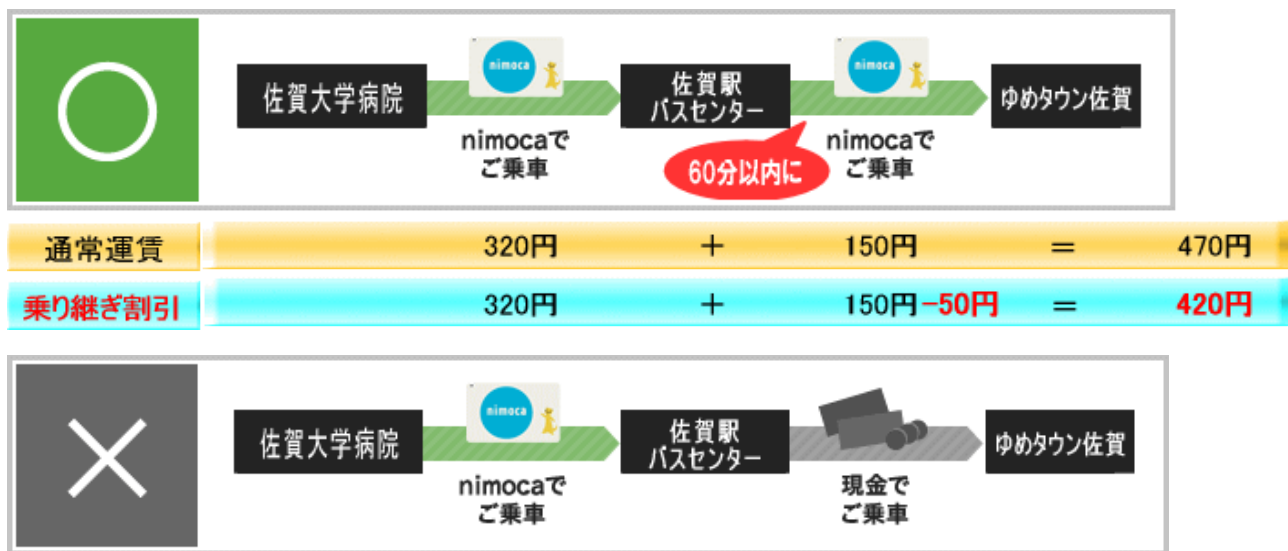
〇

佐賀大学病院

nimoca

nimocaでご乗車

佐賀駅バスセンター

nimoca

60分以内に

nimocaでご乗車

ゆめタウン佐賀

| 通常運賃 | 320円 | ＋ | 150円 | ＝ | 470円 |
|---|---|---|---|---|---|
| 乗り継ぎ割引 | 320円 | ＋ | 150円−50円 | ＝ | 420円 |

×

佐賀大学病院

nimoca

nimocaでご乗車

佐賀駅バスセンター

現金でご乗車

ゆめタウン佐賀